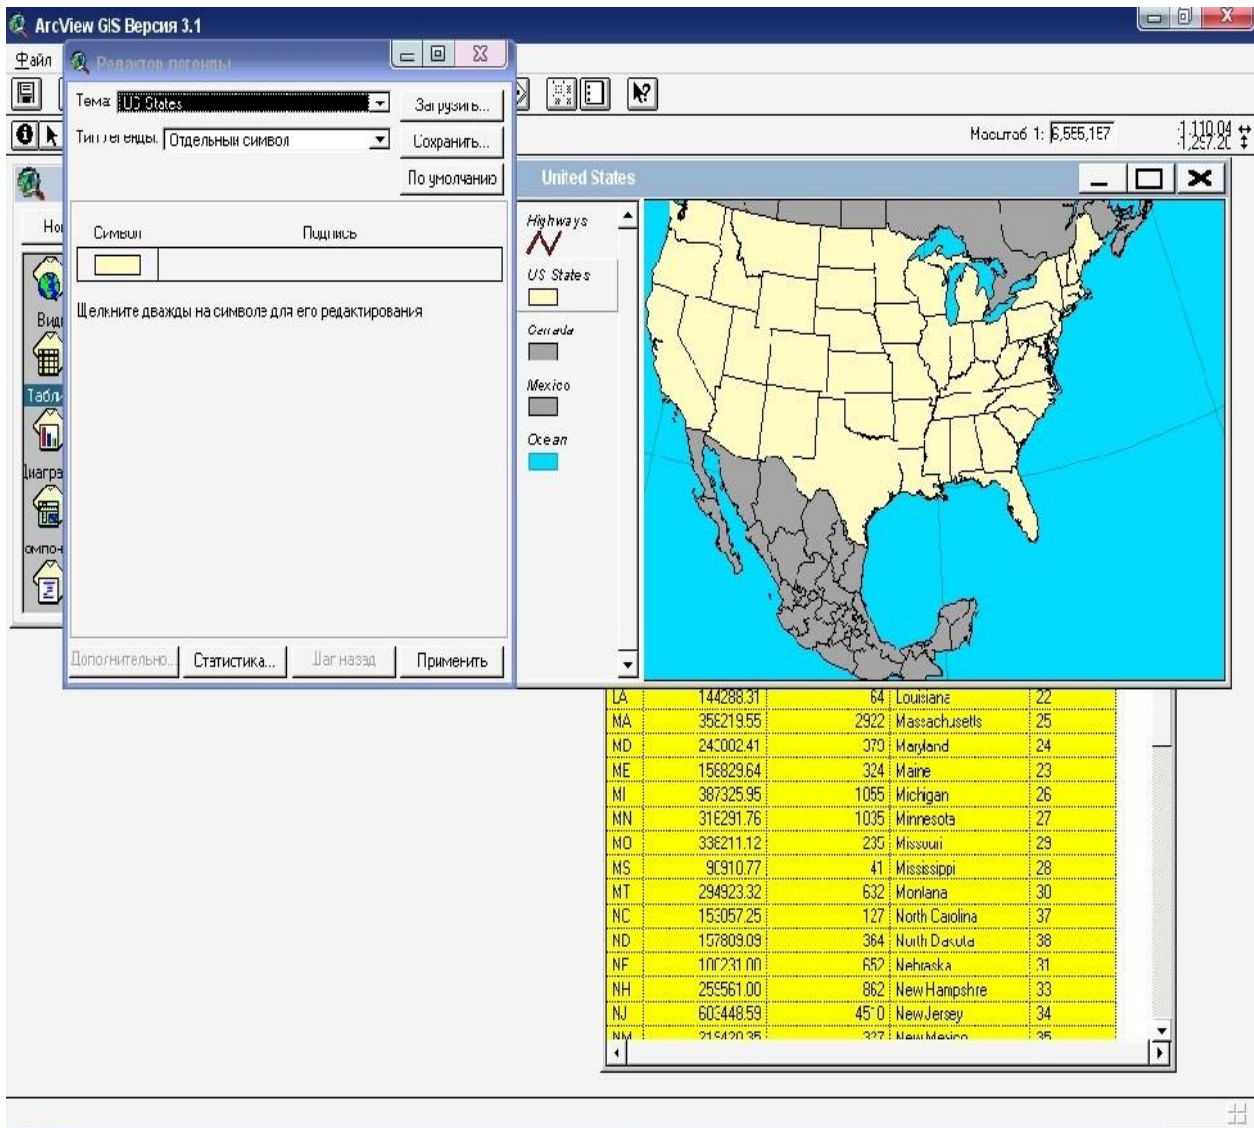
ArcView GIS Версия 3.1

Файл

Редактор легенды

Тема: US States

Загрузить...

Тип легенды: Отдельный символ

Сохранить...

По умолчанию

Символ

Подпись

Щелкните дважды на символе для его редактирования

Дополнительно...

Статистика...

Шаг назад

Применить

Масштаб 1: 6,555,157

1,110.04
1,257.20

United States

Highways

US States

Canada

Mexico

Ocean

Ho

Вид

Табл

Диагра

омпо

| | | | | |
|---|---|---|---|---|
| LA | 144288.31 | 64 | Louisiana | 22 |
| MA | 356219.55 | 2922 | Massachusetts | 25 |
| MD | 240002.41 | 379 | Maryland | 24 |
| ME | 156829.64 | 324 | Maine | 23 |
| MI | 387325.95 | 1055 | Michigan | 26 |
| MN | 316291.76 | 1035 | Minnesota | 27 |
| MO | 336211.12 | 235 | Missouri | 29 |
| MS | 90910.77 | 41 | Mississippi | 28 |
| MT | 294923.32 | 632 | Montana | 30 |
| NC | 153057.25 | 127 | North Carolina | 37 |
| ND | 157809.09 | 364 | North Dakota | 38 |
| NE | 100231.00 | 652 | Nebraska | 31 |
| NH | 256561.00 | 862 | New Hampshire | 33 |
| NJ | 603448.59 | 450 | New Jersey | 34 |
| NM | 215420.35 | 327 | New Mexico | 35 |